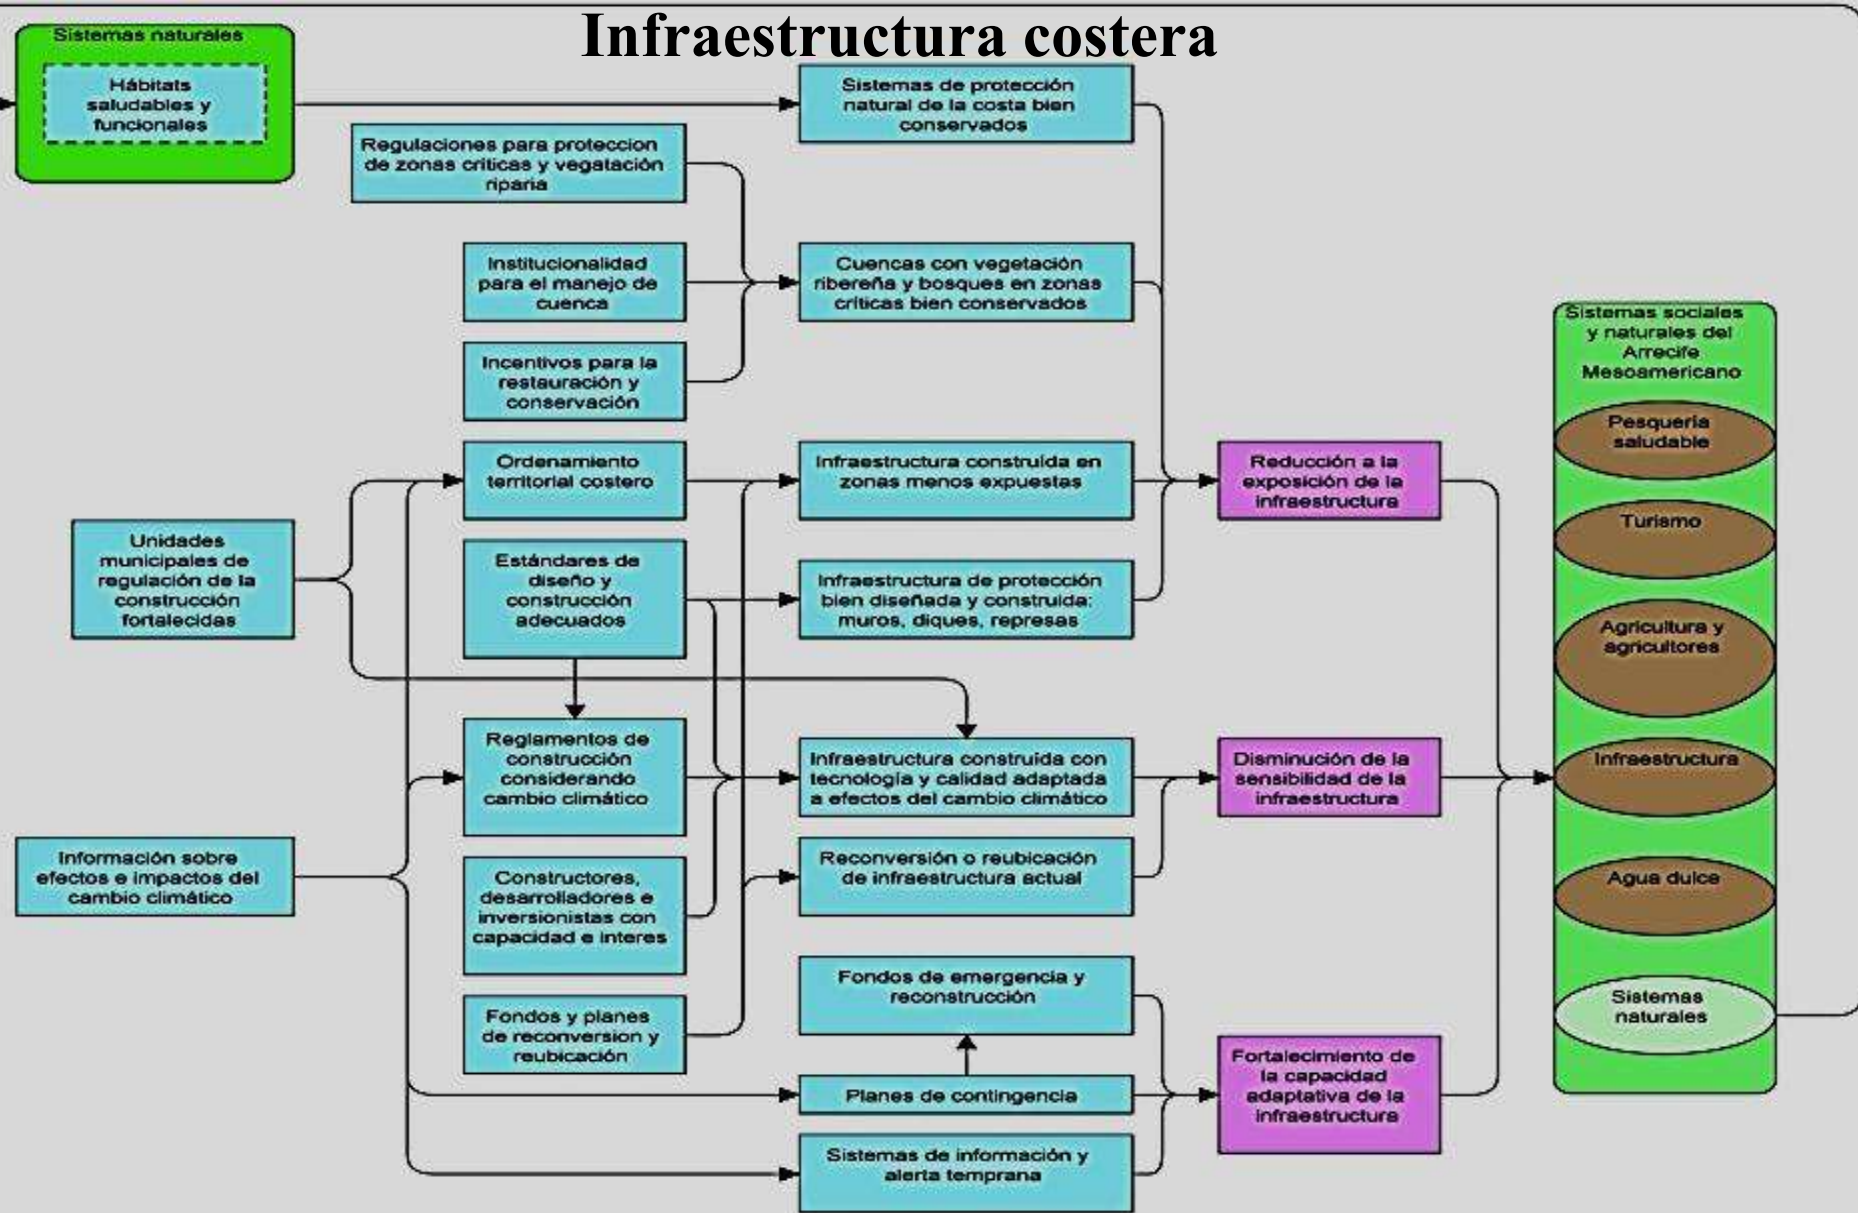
Infraestructura costera

Sistemas naturales

Hábitats saludables y funcionales

Sistemas de protección natural de la costa bien conservados

Regulaciones para proteccion de zonas criticas y vegatación riparia

Institucionalidad para el manejo de cuenca

Cuencas con vegetación ribereña y bosques en zonas críticas bien conservados

Incentivos para la restauración y conservación

Ordenamiento territorial costero

Infraestructura construida en zonas menos expuestas

Reducción a la exposición de la infraestructura

Unidades municipales de regulación de la construcción fortalecidas

Estándares de diseño y construcción adecuados

Infraestructura de protección bien diseñada y construida: muros, diques, represas

Reglamentos de construcción considerando cambio climático

Infraestructura construida con tecnología y calidad adaptada a efectos del cambio climático

Disminución de la sensibilidad de la infraestructura

Información sobre efectos e impactos del cambio climático

Constructores, desarrolladores e inversionistas con capacidad e interes

Reconversión o reubicación de infraestructura actual

Fondos de emergencia y reconstrucción

Fondos y planes de reconversion y reubicación

Planes de contingencia

Fortalecimiento de la capacidad adaptativa de la infraestructura

Sistemas de información y alerta temprana

Sistemas sociales y naturales del Arrecife Mesoamericano

Pesquería saludable

Turismo

Agricultura y agricultores

Infraestructura

Agua dulce

Sistemas naturales